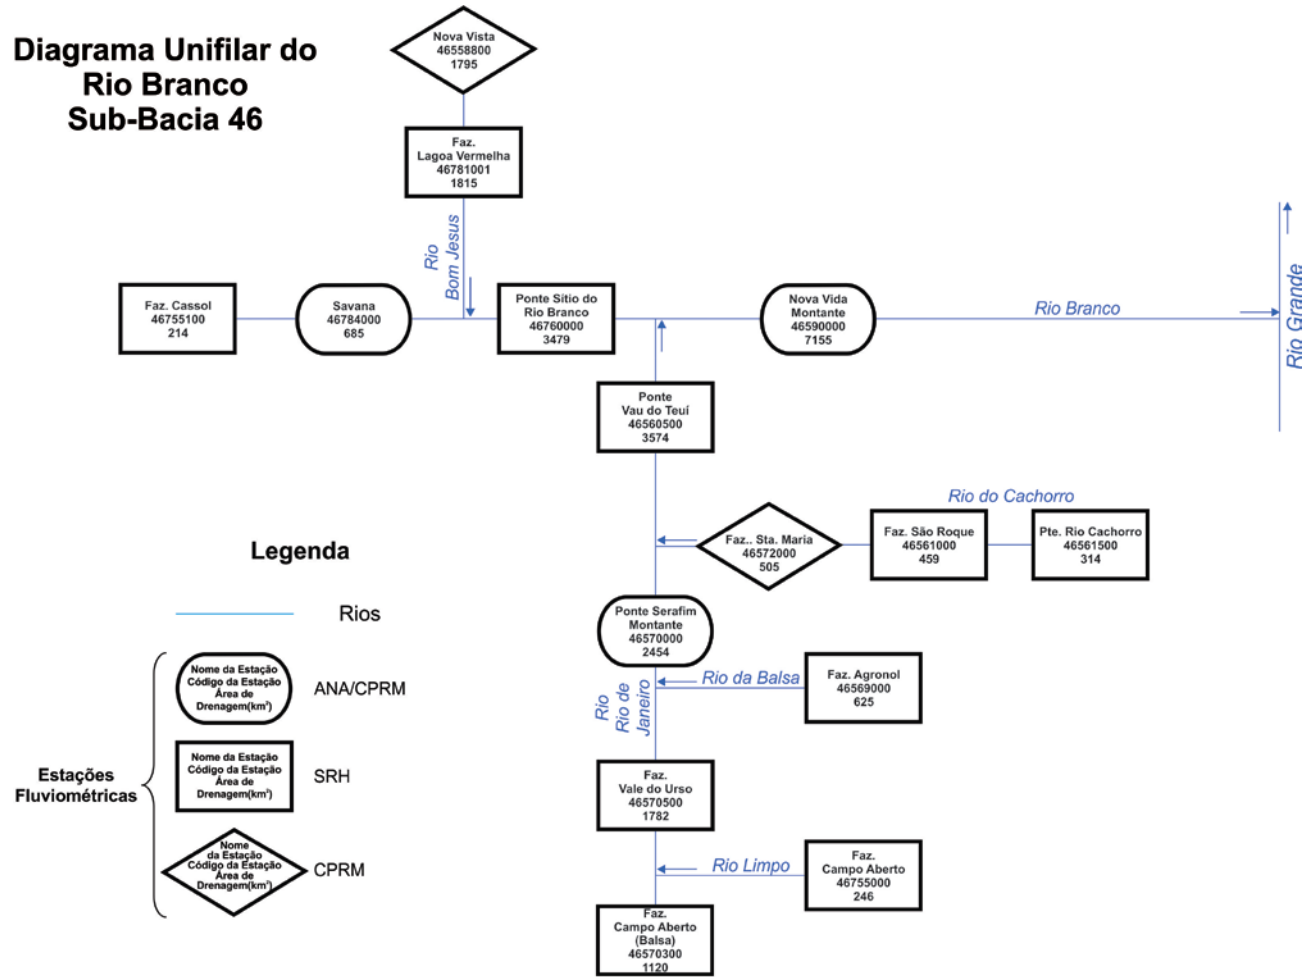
Diagrama Unifilar do Rio Branco Sub-Bacia 46

Nova Vista
46558800
1795

Faz.
Lagoa Vermelha
46781001
1815

Rio Bom Jesus

Faz. Cassol
46755100
214

Savana
46784000
685

Ponte Sitio do Rio Branco
46760000
3479

Nova Vida Montante
46590000
7155

Rio Branco

Rio Grande

Ponte Vau do Teuí
46560500
3574

Rio do Cachorro

Faz.. Sta. Maria
46572000
505

Faz. São Roque
46561000
459

Pte. Rio Cachorro
46561500
314

Legenda

Rios

Ponte Serafim Montante
46570000
2454

Nome da Estação
Código da Estação
Área de Drenagem(km²)
ANA/CPRM

Rio da Balsa

Faz. Agronol
46569000
625

Rio Rio de Janeiro

Estações Fluviométricas

Nome da Estação
Código da Estação
Área de Drenagem(km²)
SRH

Faz.
Vale do Urso
46570500
1782

Nome da Estação
Código da Estação
Área de Drenagem(km²)
CPRM

Rio Limpo

Faz.
Campo Aberto
46755000
246

Faz.
Campo Aberto
(Balsa)
46570300
1120